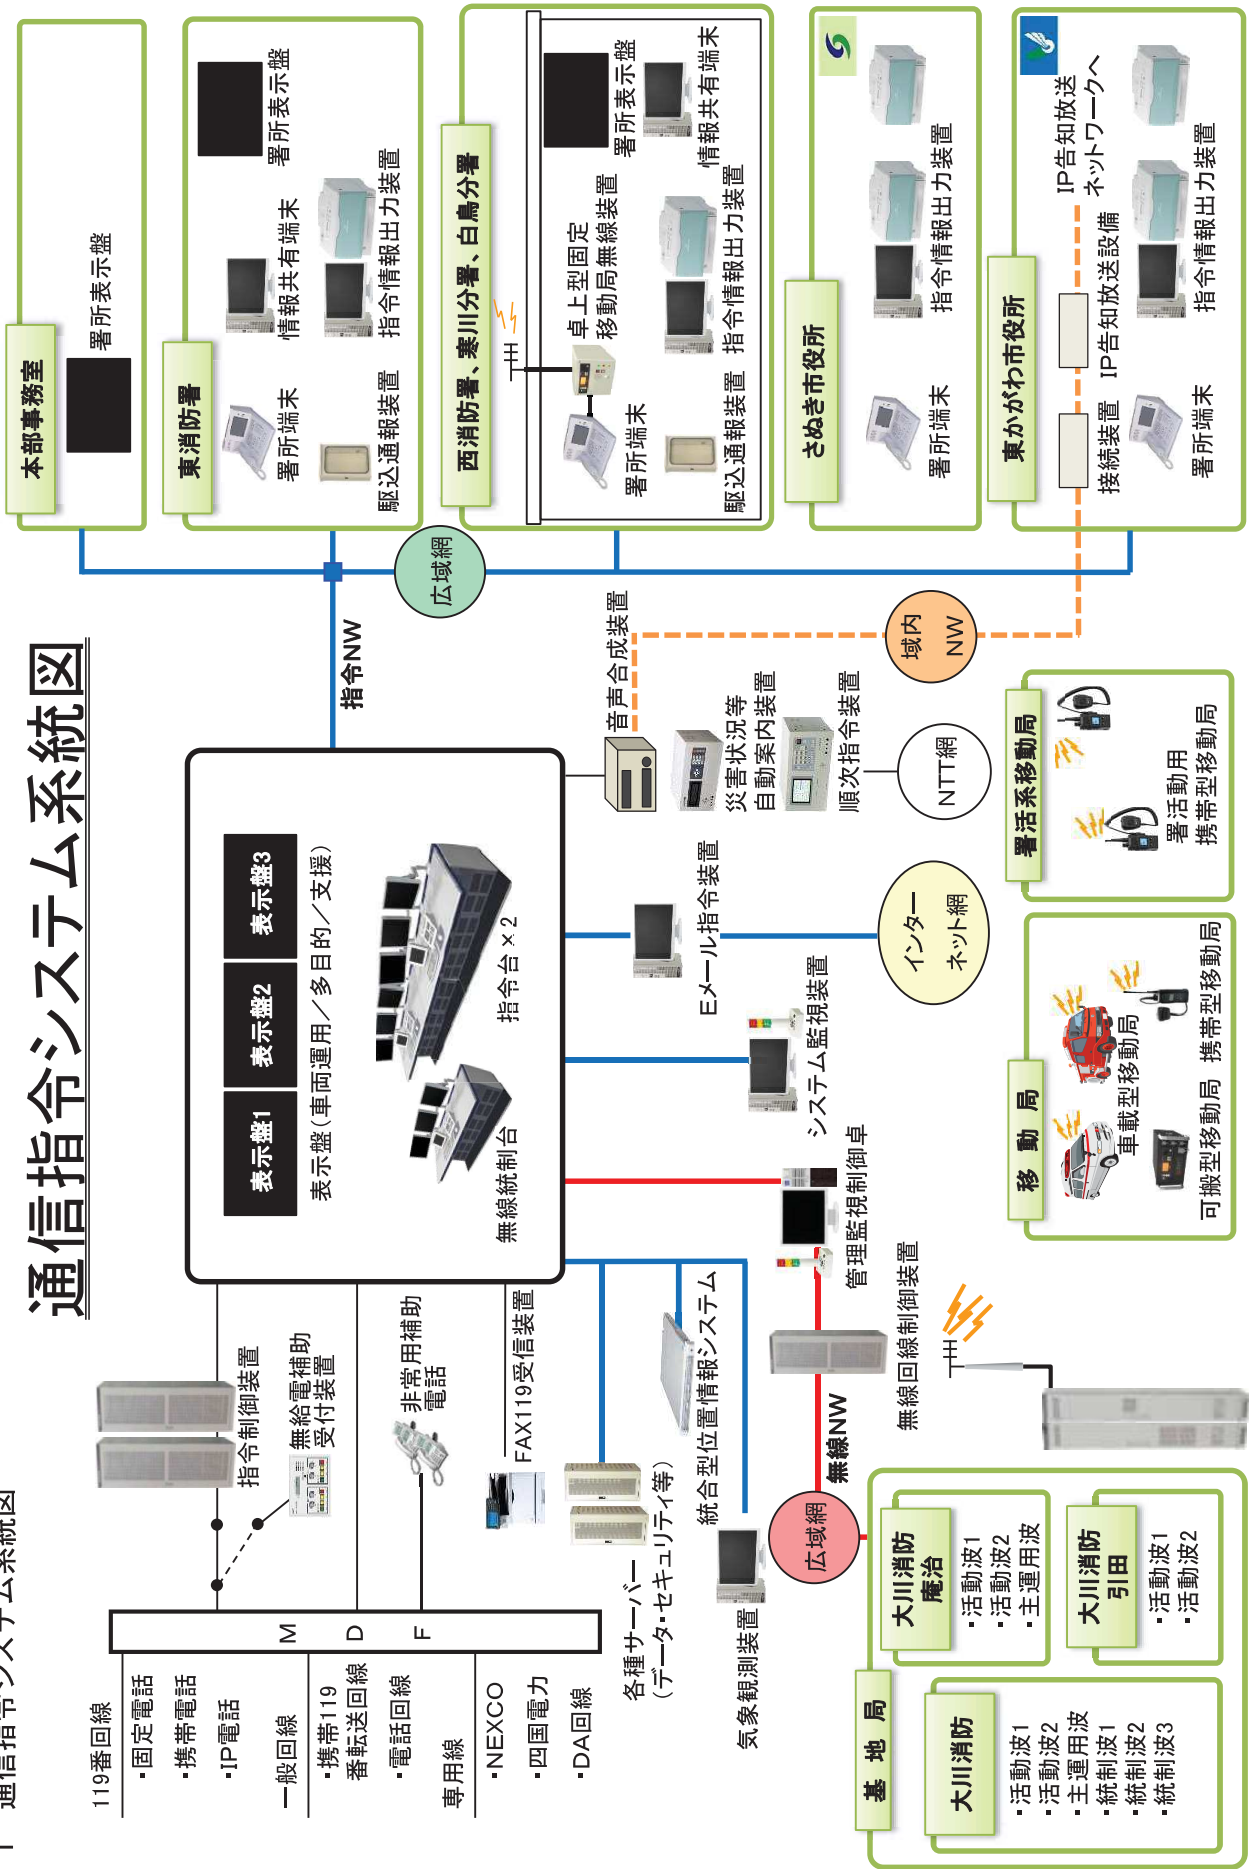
通信指令システム系統図

本部事務室
署所表示盤

東消防署
署所表示盤
情報共有端末
指令情報出力装置
署所端末
駆込通報装置

西消防署、寒川分署、白鳥分署
署所表示盤
情報共有端末
卓上型固定移動局無線装置
指令情報出力装置
署所端末
駆込通報装置

さぬき市役所
指令情報出力装置
署所端末

東かがわ市役所
IP告知放送ネットワークへ
IP告知放送設備
指令情報出力装置
接続装置
署所端末

広域網
指令NW
音声合成装置
域内NW
災害状況等自動案内装置
順次指令装置
NTT網

署活系移動局
署活動用携帯型移動局

表示盤1
表示盤2
表示盤3
表示盤（車両運用／多目的／支援）
指令台×2
無線統制台

Eメール指令装置
インターネット網
システム監視装置
管理監視制御卓

移動局
車載型移動局
携帯型移動局
可搬型移動局

無線回線制御装置
無線NW
広域網

指令制御装置
無線電話補助受付装置
非常用補助電話
FAX119受信装置
統合型位置情報システム
各種サーバー（データ・セキュリティ等）
気象観測装置

M
D
F

119番回線
・固定電話
・携帯電話
・IP電話
一般回線
・携帯119番転送回線
・電話回線
専用線
・NEXCO
・四国電力
・DA回線

基地局
大川消防
・活動波1
・活動波2
・主運用波
・統制波1
・統制波2
・統制波3

大川消防庵治
・活動波1
・活動波2
・主運用波

大川消防引田
・活動波1
・活動波2